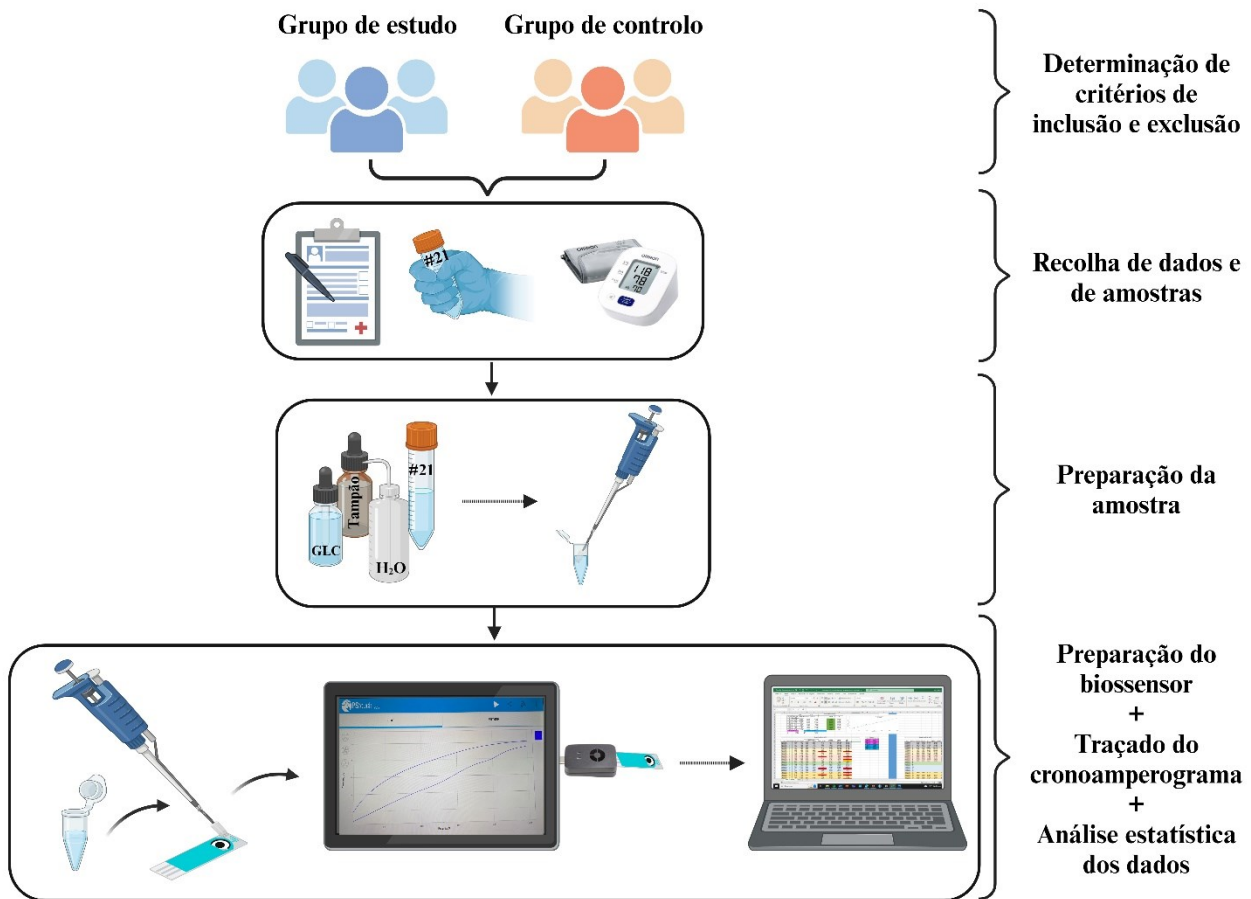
Grupo de estudo

Grupo de controlo

Determinação de critérios de inclusão e exclusão

#21

OMRON

118
78
70

Recolha de dados e de amostras

Tampão

#21

GLC

$H_2O$

Preparação da amostra

Preparação do biossensor
+
Traçado do cronoamperograma
+
Análise estatística dos dados